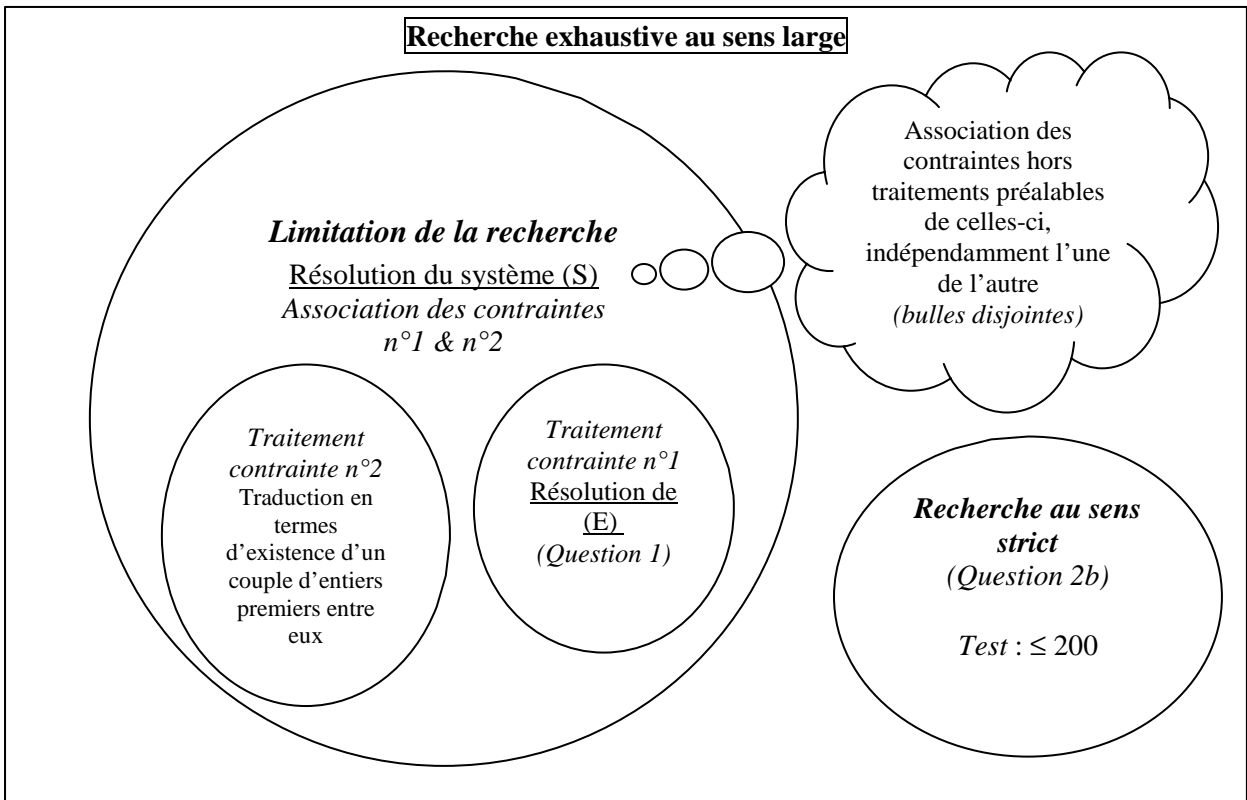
Recherche exhaustive au sens large

Association des contraintes hors traitements préalables de celles-ci, indépendamment l'une de l'autre (bulles disjointes)

Limitation de la recherche
Résolution du système (S)
Association des contraintes n°1 & n°2

Traitement contrainte n°2
Traduction en termes d'existence d'un couple d'entiers premiers entre eux

Traitement contrainte n°1
Résolution de (E)
(Question 1)

Recherche au sens strict
(Question 2b)

Test : $\leq 200$